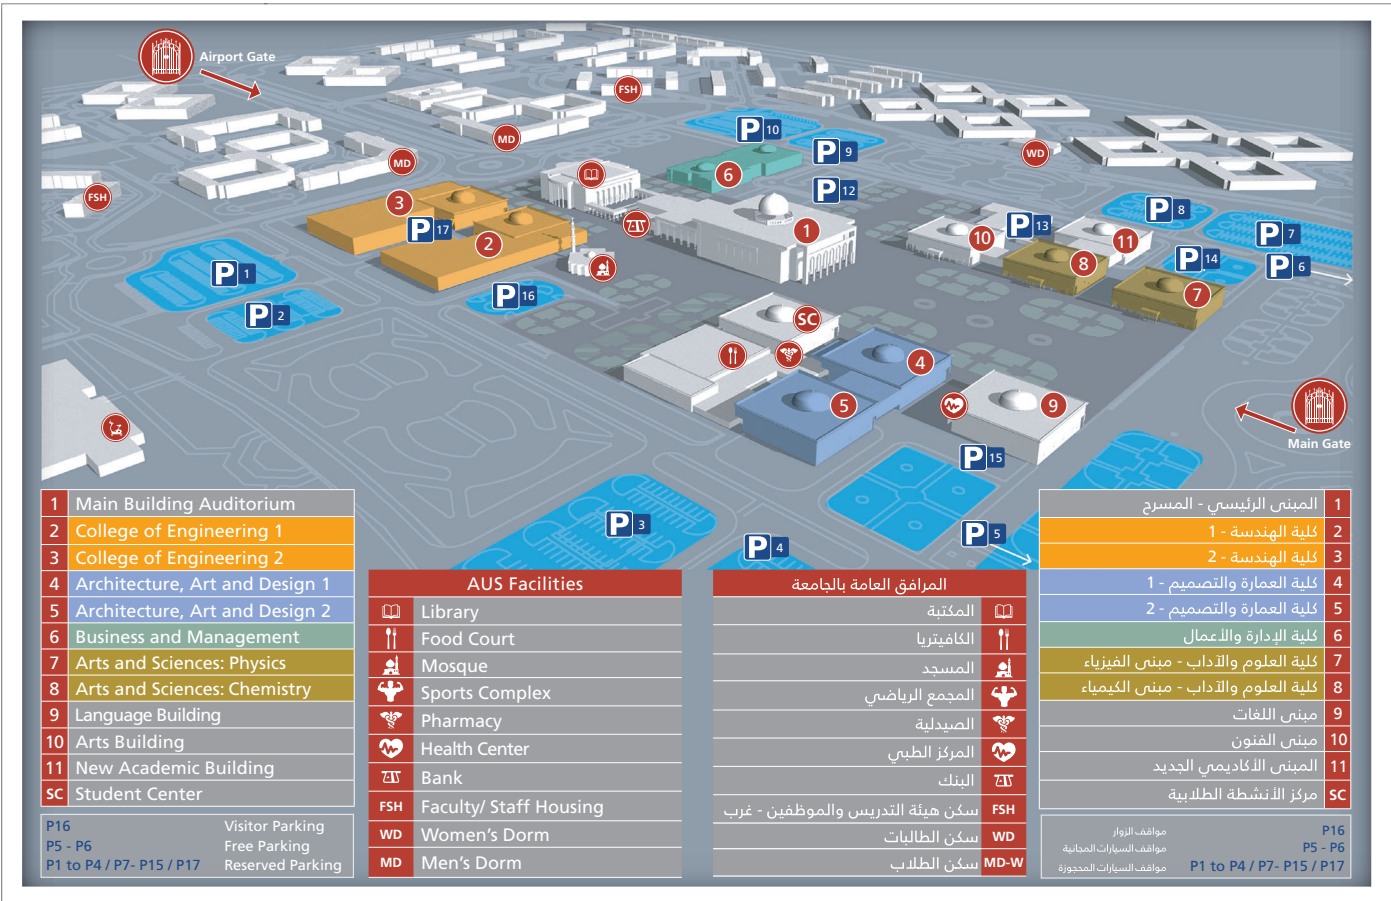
Airport Gate

FSH

MD

MD

FSH

WD

P 10

P 9

P 12

P 8

P 13

P 7

P 14

P 6

P 17

P 1

P 2

P 16

SC

P 15

P 3

P 4

P 5

Main Gate

1 2 3 4 5 6 7 8 9 10 11

| | |
|---|---|
| 1 | Main Building Auditorium |
| 2 | College of Engineering 1 |
| 3 | College of Engineering 2 |
| 4 | Architecture, Art and Design 1 |
| 5 | Architecture, Art and Design 2 |
| 6 | Business and Management |
| 7 | Arts and Sciences: Physics |
| 8 | Arts and Sciences: Chemistry |
| 9 | Language Building |
| 10 | Arts Building |
| 11 | New Academic Building |
| SC | Student Center |

P16 Visitor Parking
P5 - P6 Free Parking
P1 to P4 / P7- P15 / P17 Reserved Parking

| AUS Facilities |
|---|
| Library |
| Food Court |
| Mosque |
| Sports Complex |
| Pharmacy |
| Health Center |
| Bank |
| FSH Faculty/ Staff Housing |
| WD Women's Dorm |
| MD Men's Dorm |

| المرافق العامة بالجامعة |
|---|
| المكتبة |
| الكافيتريا |
| المسجد |
| المجمع الرياضي |
| الصيدلية |
| المركز الطبي |
| البنك |
| سكن هيئة التدريس والموظفين - غرب FSH |
| سكن الطالبات WD |
| سكن الطلاب MD-W |

| | |
|---|---|
| المبنى الرئيسي - المسرح | 1 |
| كلية الهندسة - 1 | 2 |
| كلية الهندسة - 2 | 3 |
| كلية العمارة والتصميم - 1 | 4 |
| كلية العمارة والتصميم - 2 | 5 |
| كلية الإدارة والأعمال | 6 |
| كلية الآداب والعلوم - مبنى الفيزياء | 7 |
| كلية الآداب والعلوم - مبنى الكيمياء | 8 |
| مبنى اللغات | 9 |
| مبنى الفنون | 10 |
| المبنى الأكاديمي الجديد | 11 |
| مركز الأنشطة الطلابية | SC |

مواقف الزوار P16
مواقف السيارات المجانية P5 - P6
مواقف السيارات المحجوزة P1 to P4 / P7- P15 / P17